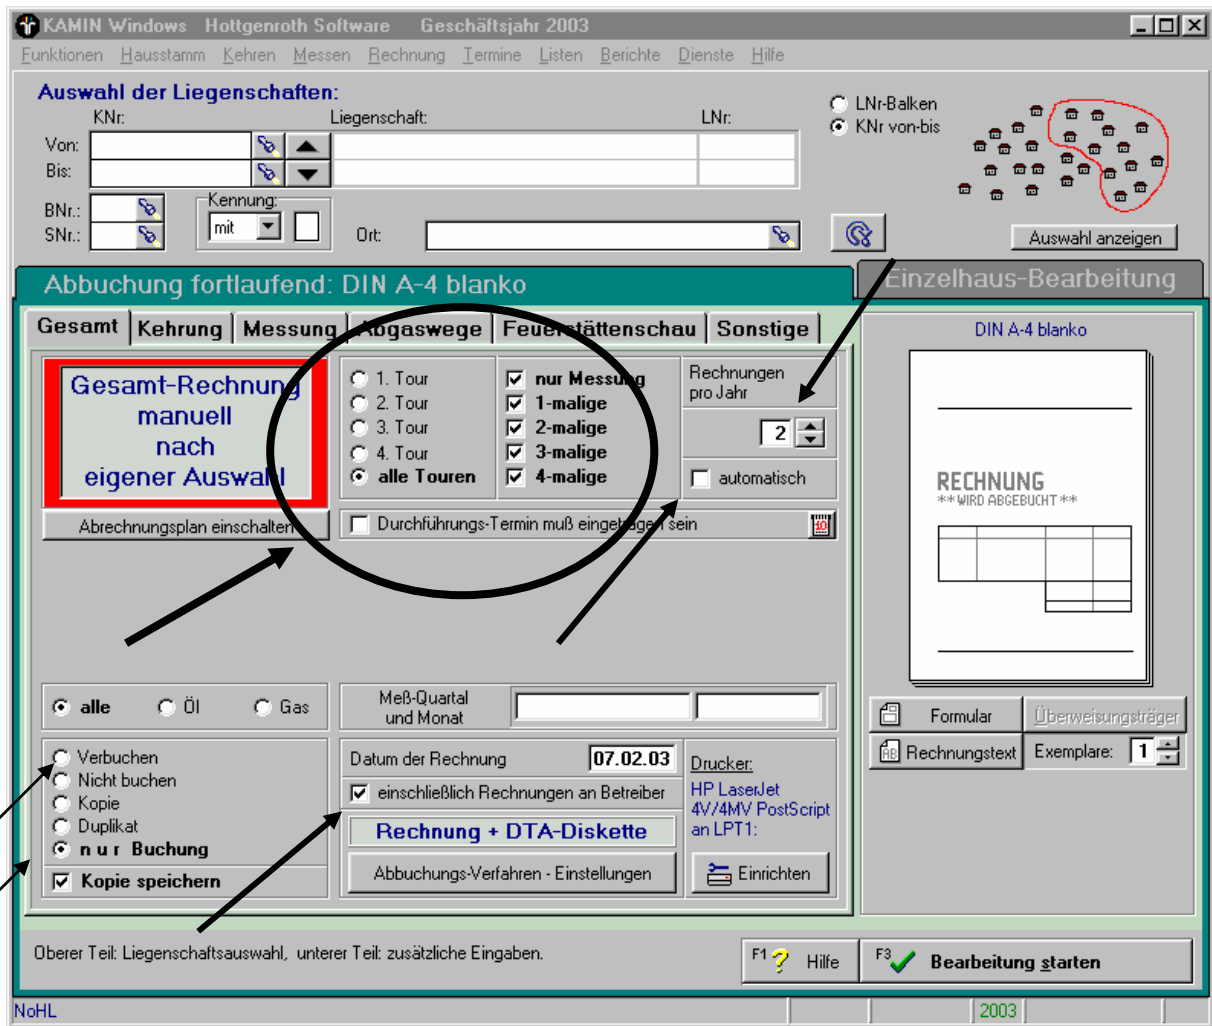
KAMIN Windows Hottgenroth Software Geschäftsjahr 2003

Funktionen Hausstamm Kehren Messen Rechnung Termine Listen Berichte Dienste Hilfe

Auswahl der Liegenschaften:
KNr: Liegenschaft: LNr:
Von:
Bis:
BNr.:
SNr.:
Kennung:
mit
Ort:

LNr-Balken
KNr von-bis

Auswahl anzeigen

Abbuchung fortlaufend: DIN A-4 blanko

Einzelhaus-Bearbeitung

Gesamt | Kehrung | Messung | Abgaswege | Feuerstättenschau | Sonstige

Gesamt-Rechnung manuell nach eigener Auswahl

Abrechnungsplan einschalten

1. Tour
2. Tour
3. Tour
4. Tour
alle Touren

nur Messung
1-malige
2-malige
3-malige
4-malige

Rechnungen pro Jahr
2
automatisch

Durchführungs-Termin muß eingetragen sein

alle Öl Gas

Meß-Quartal und Monat

Verbuchen
Nicht buchen
Kopie
Duplikat
n u r Buchung
Kopie speichern

Datum der Rechnung 07.02.03
einschließlich Rechnungen an Betreiber
Rechnung + DTA-Diskette
Abbuchungs-Verfahren - Einstellungen

Drucker:
HP LaserJet 4V/4MV PostScript an LPT1:
Einrichten

DIN A-4 blanko
RECHNUNG
**WIRD ABGEBUCHT**

Formular
Überweisungsträger
Rechnungstext
Exemplare: 1

Oberer Teil: Liegenschaftsauswahl, unterer Teil: zusätzliche Eingaben.

F1 Hilfe
F3 Bearbeitung starten

NoHL
2003